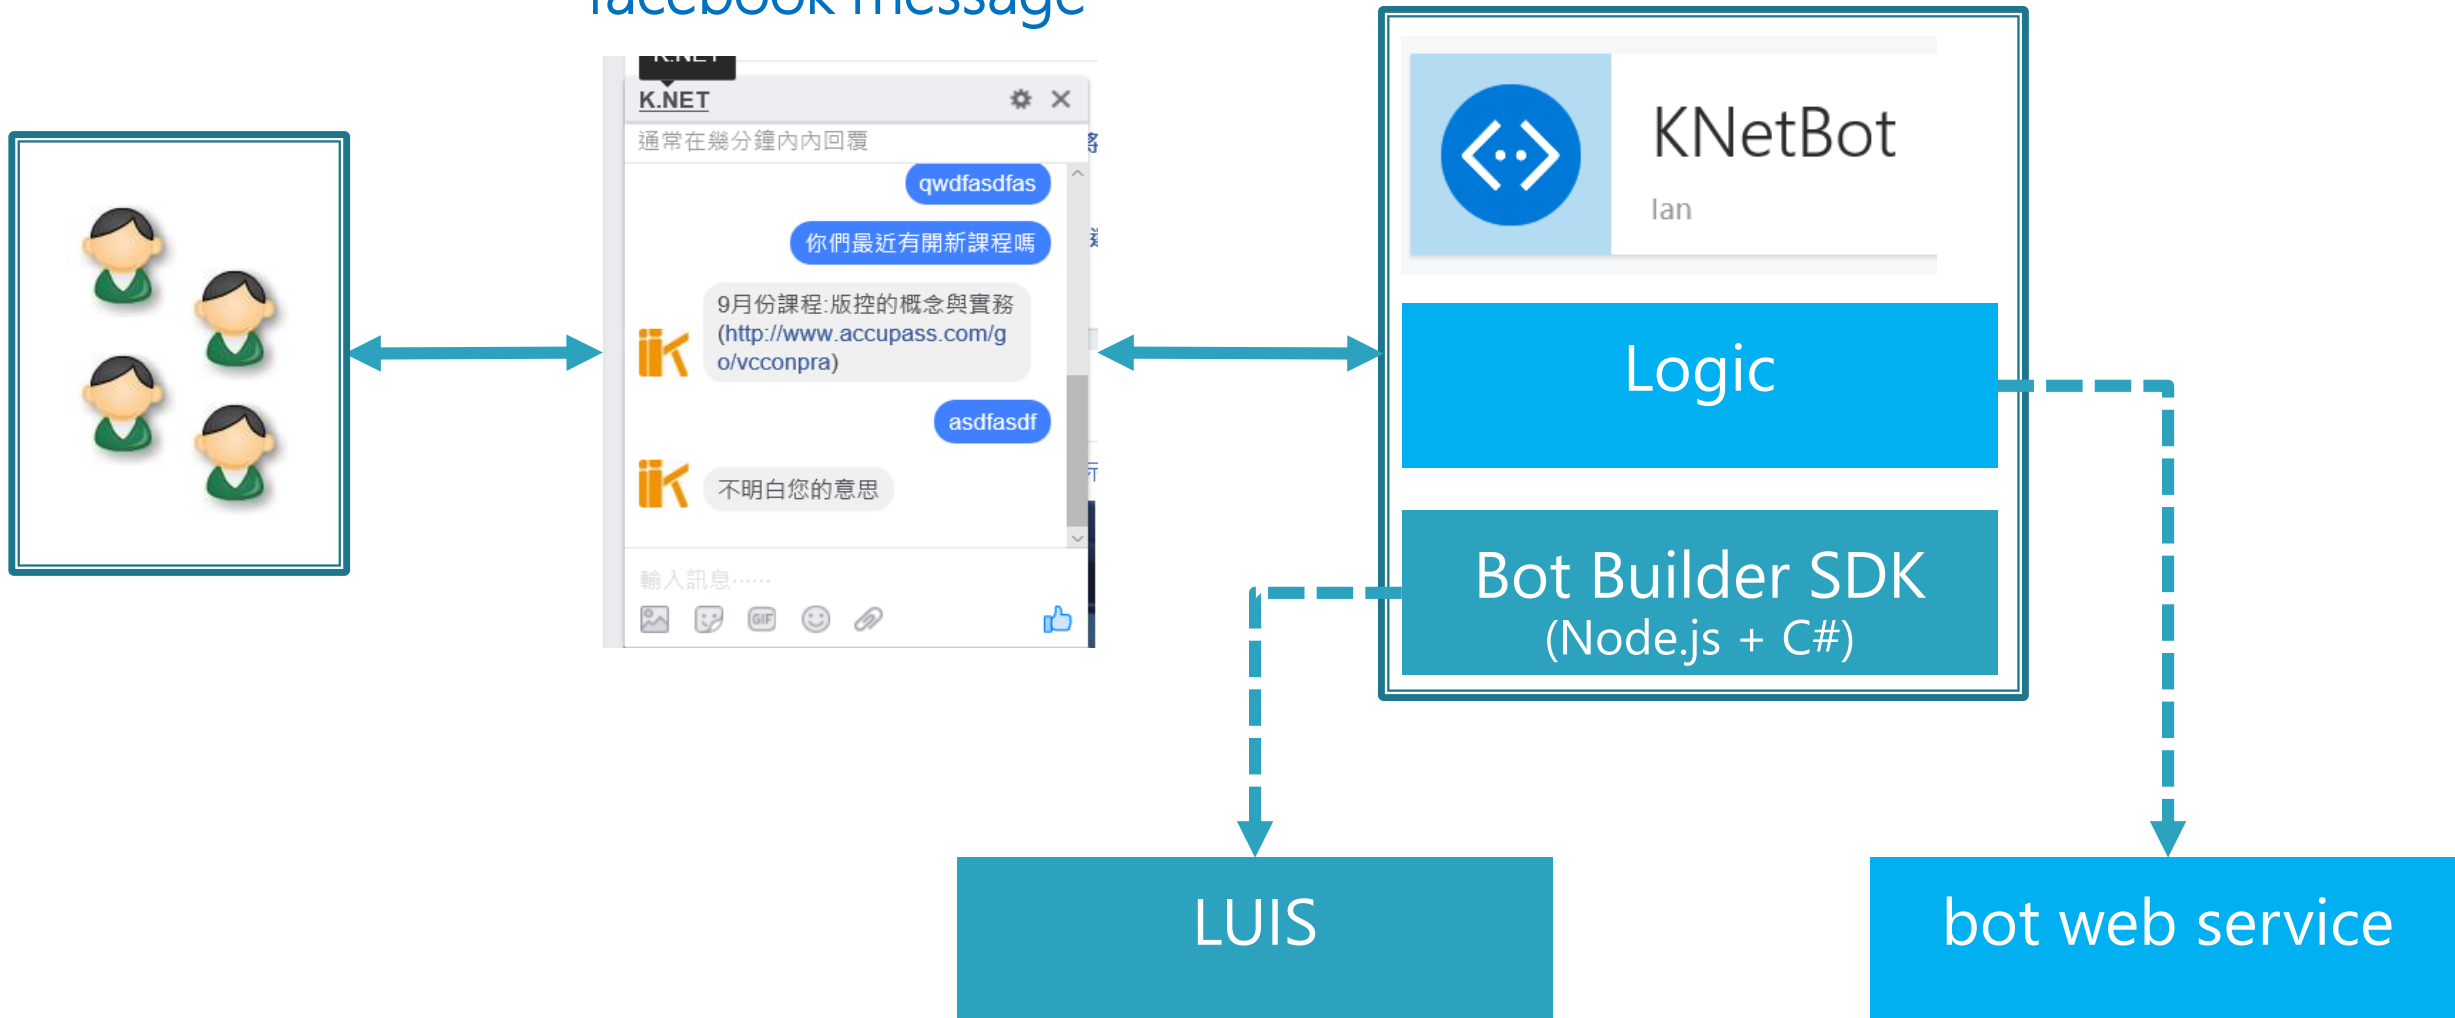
facebook message

K.NET

K.NET

通常在幾分鐘內內回覆

qwdfasdfas

你們最近有開新課程嗎

9月份課程:版控的概念與實務 (http://www.accupass.com/go/vcconpra)

asdfasdf

不明白您的意思

輸入訊息……

KNetBot

Ian

Logic

Bot Builder SDK (Node.js + C#)

LUIS

bot web service